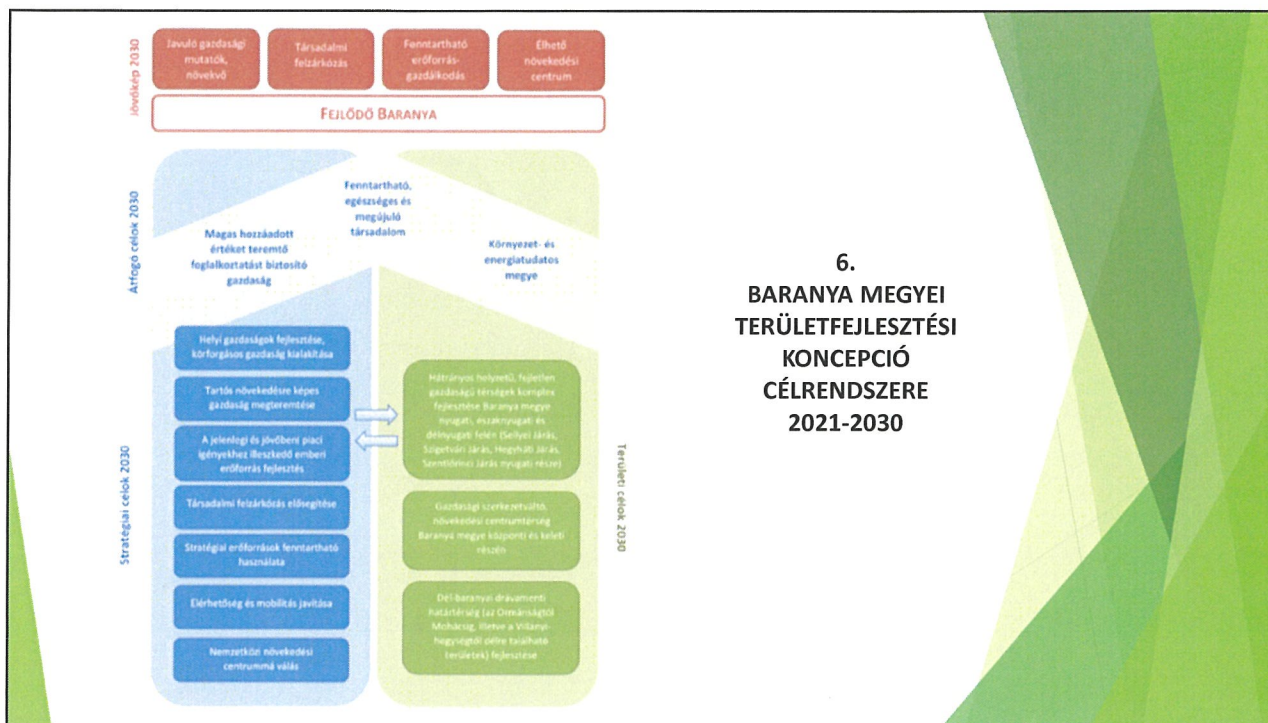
Jövőkép 2030

Javuló gazdasági mutatók, növekvő

Társadalmi felzárkózás

Fenntartható erőforrás-gazdálkodás

Élhető növekedési centrum

FEJLŐDŐ BARANYA

Átfogó célok 2030

Fenntartható, egészséges és megújuló társadalom

Magas hozzáadott értéket teremtő foglalkoztatást biztosító gazdaság

Környezet- és energiatudatos megye

Stratégiai célok 2030

Helyi gazdaságok fejlesztése, körforgásos gazdaság kialakítása

Tartós növekedésre képes gazdaság megteremtése

A jelenlegi és jövőbeni piaci igényekhez illeszkedő emberi erőforrás fejlesztés

Társadalmi felzárkózás elősegítése

Stratégiai erőforrások fenntartható használata

Elérhetőség és mobilitás javítása

Nemzetközi növekedési centrummá válás

Területi célok 2030

Hátrányos helyzetű, fejletlen gazdaságú térségek komplex fejlesztése Baranya megye nyugati, északnyugati és délnyugati felén (Sellyei Járás, Szigetvári Járás, Hegyháti Járás, Szentlőrinci Járás nyugati része)

Gazdasági szerkezetváltó, növekedési centrumtérség Baranya megye központi és keleti részén

Dél-baranyai drávamenti határtérség (az Ormánságtól Mohácsig, illetve a Villányi-hegységtől délre található területek) fejlesztése

6.
BARANYA MEGYEI TERÜLETFEJLESZTÉSI KONCEPCIÓ CÉLRENDSZERE 2021-2030